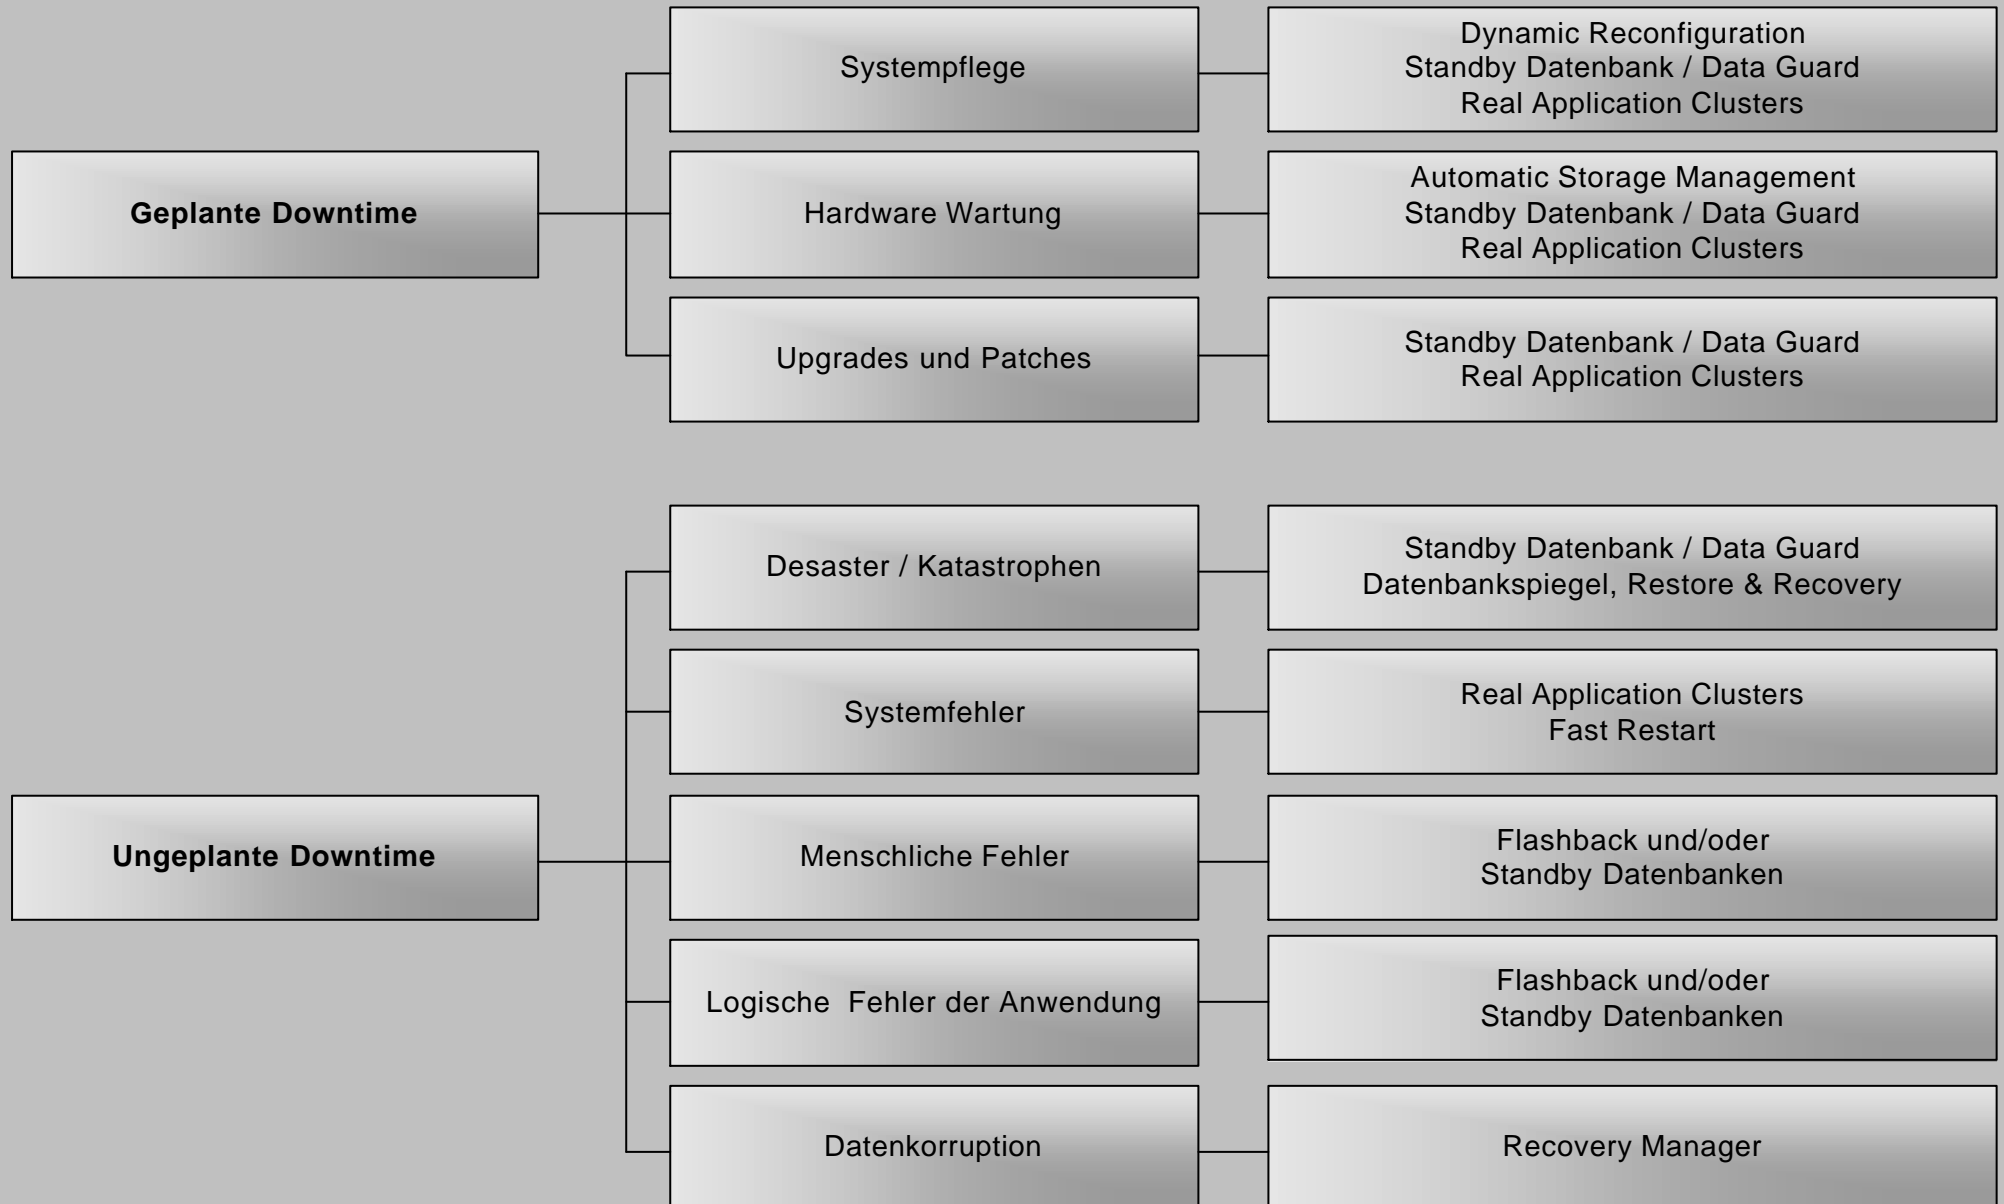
Geplante Downtime

Systempflege

Dynamic Reconfiguration
Standby Datenbank / Data Guard
Real Application Clusters

Hardware Wartung

Automatic Storage Management
Standby Datenbank / Data Guard
Real Application Clusters

Upgrades und Patches

Standby Datenbank / Data Guard
Real Application Clusters

Ungeplante Downtime

Desaster / Katastrophen

Standby Datenbank / Data Guard
Datenbankspiegel, Restore & Recovery

Systemfehler

Real Application Clusters
Fast Restart

Menschliche Fehler

Flashback und/oder
Standby Datenbanken

Logische Fehler der Anwendung

Flashback und/oder
Standby Datenbanken

Datenkorruption

Recovery Manager